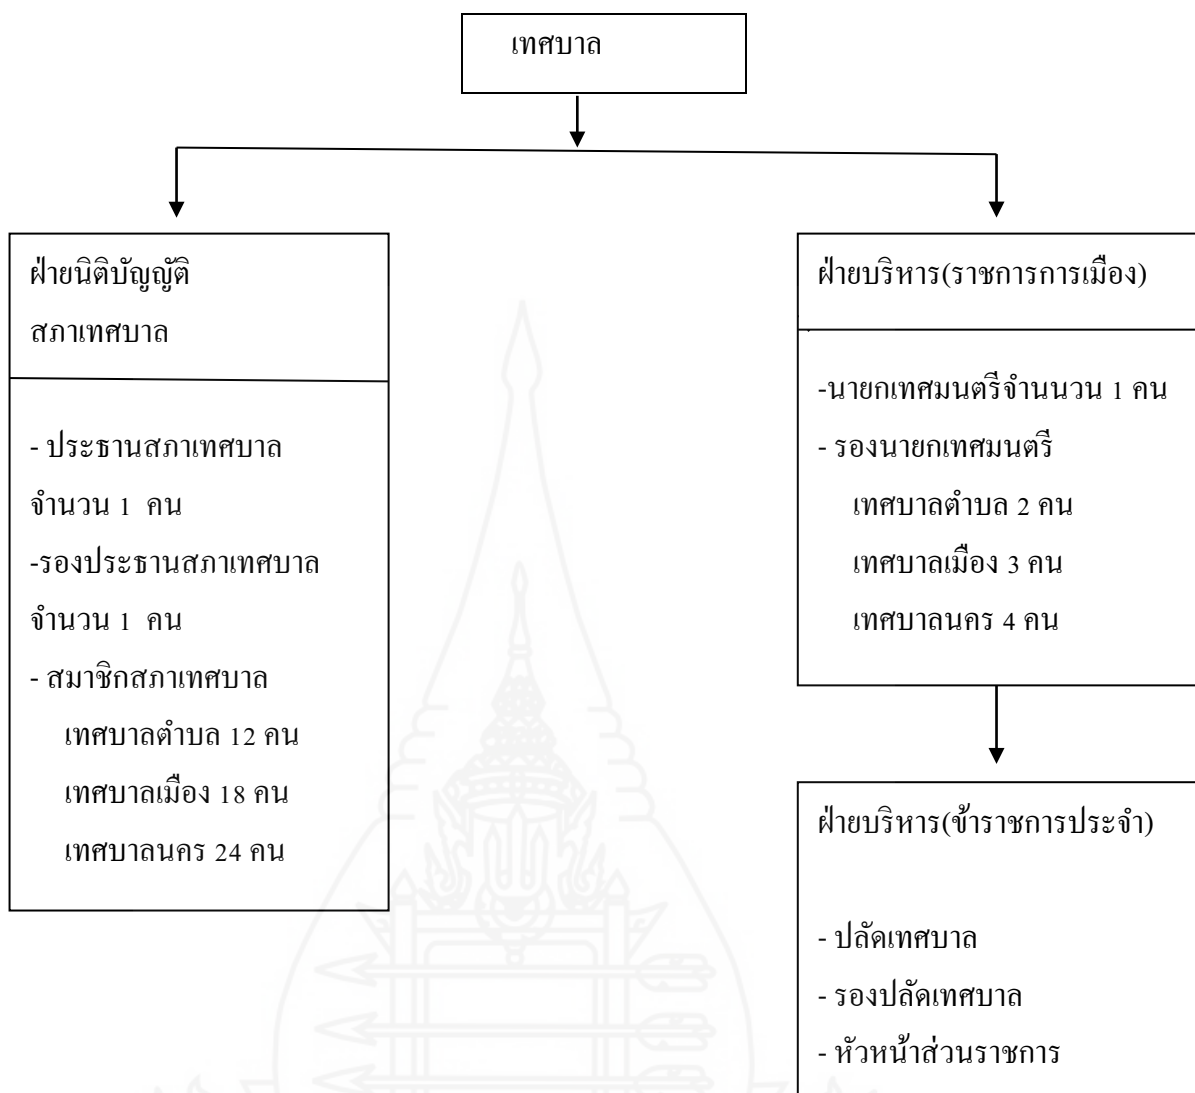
เทศบาล

ฝ่ายนิติบัญญัติ
สภาเทศบาล

- ประธานสภาเทศบาล
จำนวน 1 คน
-รองประธานสภาเทศบาล
จำนวน 1 คน
- สมาชิกสภาเทศบาล
เทศบาลตำบล 12 คน
เทศบาลเมือง 18 คน
เทศบาลนคร 24 คน

ฝ่ายบริหาร(ราชการการเมือง)

-นายกเทศมนตรีจำนนวน 1 คน
- รองนายกเทศมนตรี
เทศบาลตำบล 2 คน
เทศบาลเมือง 3 คน
เทศบาลนคร 4 คน

ฝ่ายบริหาร(ข้าราชการประจำ)

- ปลัดเทศบาล
- รองปลัดเทศบาล
- หัวหน้าส่วนราชการ